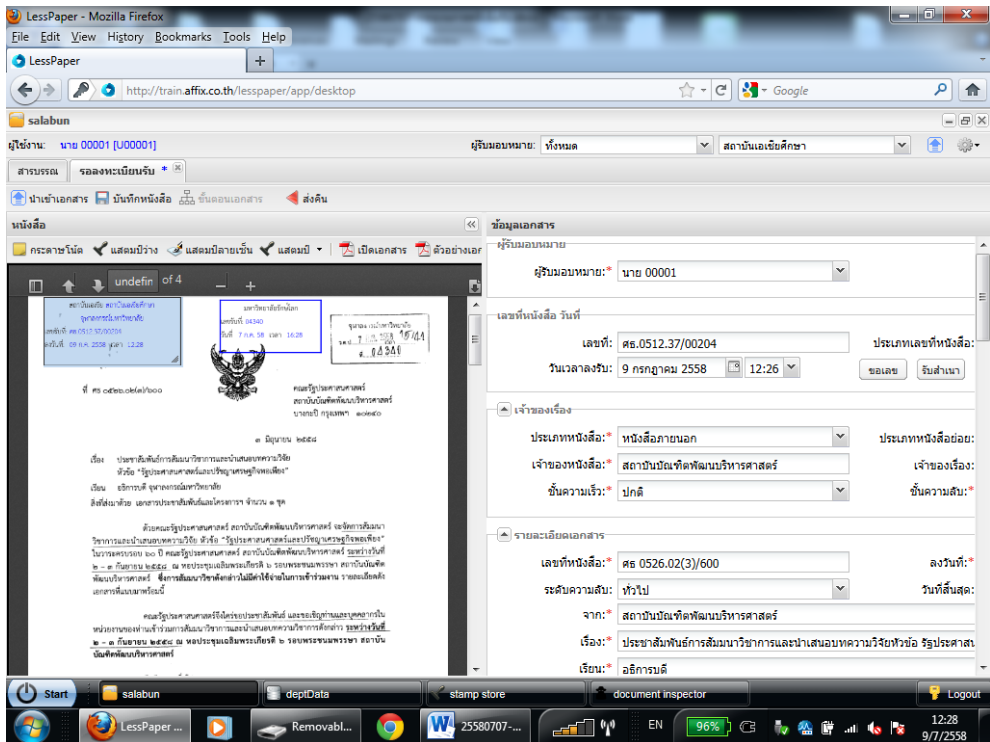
LessPaper - Mozilla Firefox

File Edit View History Bookmarks Tools Help

LessPaper

http://train.affix.co.th/lesspaper/app/desktop

Google

salabun

ผู้ใช้งาน: นาย 00001 [U00001]

ผู้รับมอบหมาย: ทั้งหมด

สถาบันเอเชียศึกษา

สารบรรณ

รอลงทะเบียนรับ *

นำเข้าเอกสาร บันทึกหนังสือ ขั้นตอนเอกสาร ส่งคืน

หนังสือ

กระดาษโน้ต แสตมป์วาง แสตมป์ลายเซ็น แสตมป์ เปิดเอกสาร ตัวอย่างเอ

undefin of 4

ข้อมูลเอกสาร

ผู้รับมอบหมาย

ผู้รับมอบหมาย:* นาย 00001

เลขที่หนังสือ วันที่

เลขที่: ศธ.0512.37/00204

ประเภทเลขที่หนังสือ:

วันเวลาลงรับ: 9 กรกฎาคม 2558 12:26

ขอเลข

รับสำเนา

เจ้าของเรื่อง

ประเภทหนังสือ:* หนังสือภายนอก

ประเภทหนังสือย่อย:

เจ้าของหนังสือ:* สถาบันบัณฑิตพัฒนบริหารศาสตร์

เจ้าของเรื่อง:

ชั้นความเร็ว:* ปกติ

ชั้นความลับ:*

รายละเอียดเอกสาร

เลขที่หนังสือ:* ศธ 0526.02(3)/600

ลงวันที่:*

ระดับความลับ: ทั่วไป

วันที่สิ้นสุด:

จาก:* สถาบันบัณฑิตพัฒนบริหารศาสตร์

เรื่อง:* ประชาสัมพันธ์การสัมมนาวิชาการและนำเสนอบทความวิจัยหัวข้อ รัฐประศาสน

เรียน:* อธิการบดี

Start

salabun

deptData

stamp store

document inspector

Logout

LessPaper ...

Removabl...

25580707-...

EN

96%

12:28
9/7/2558